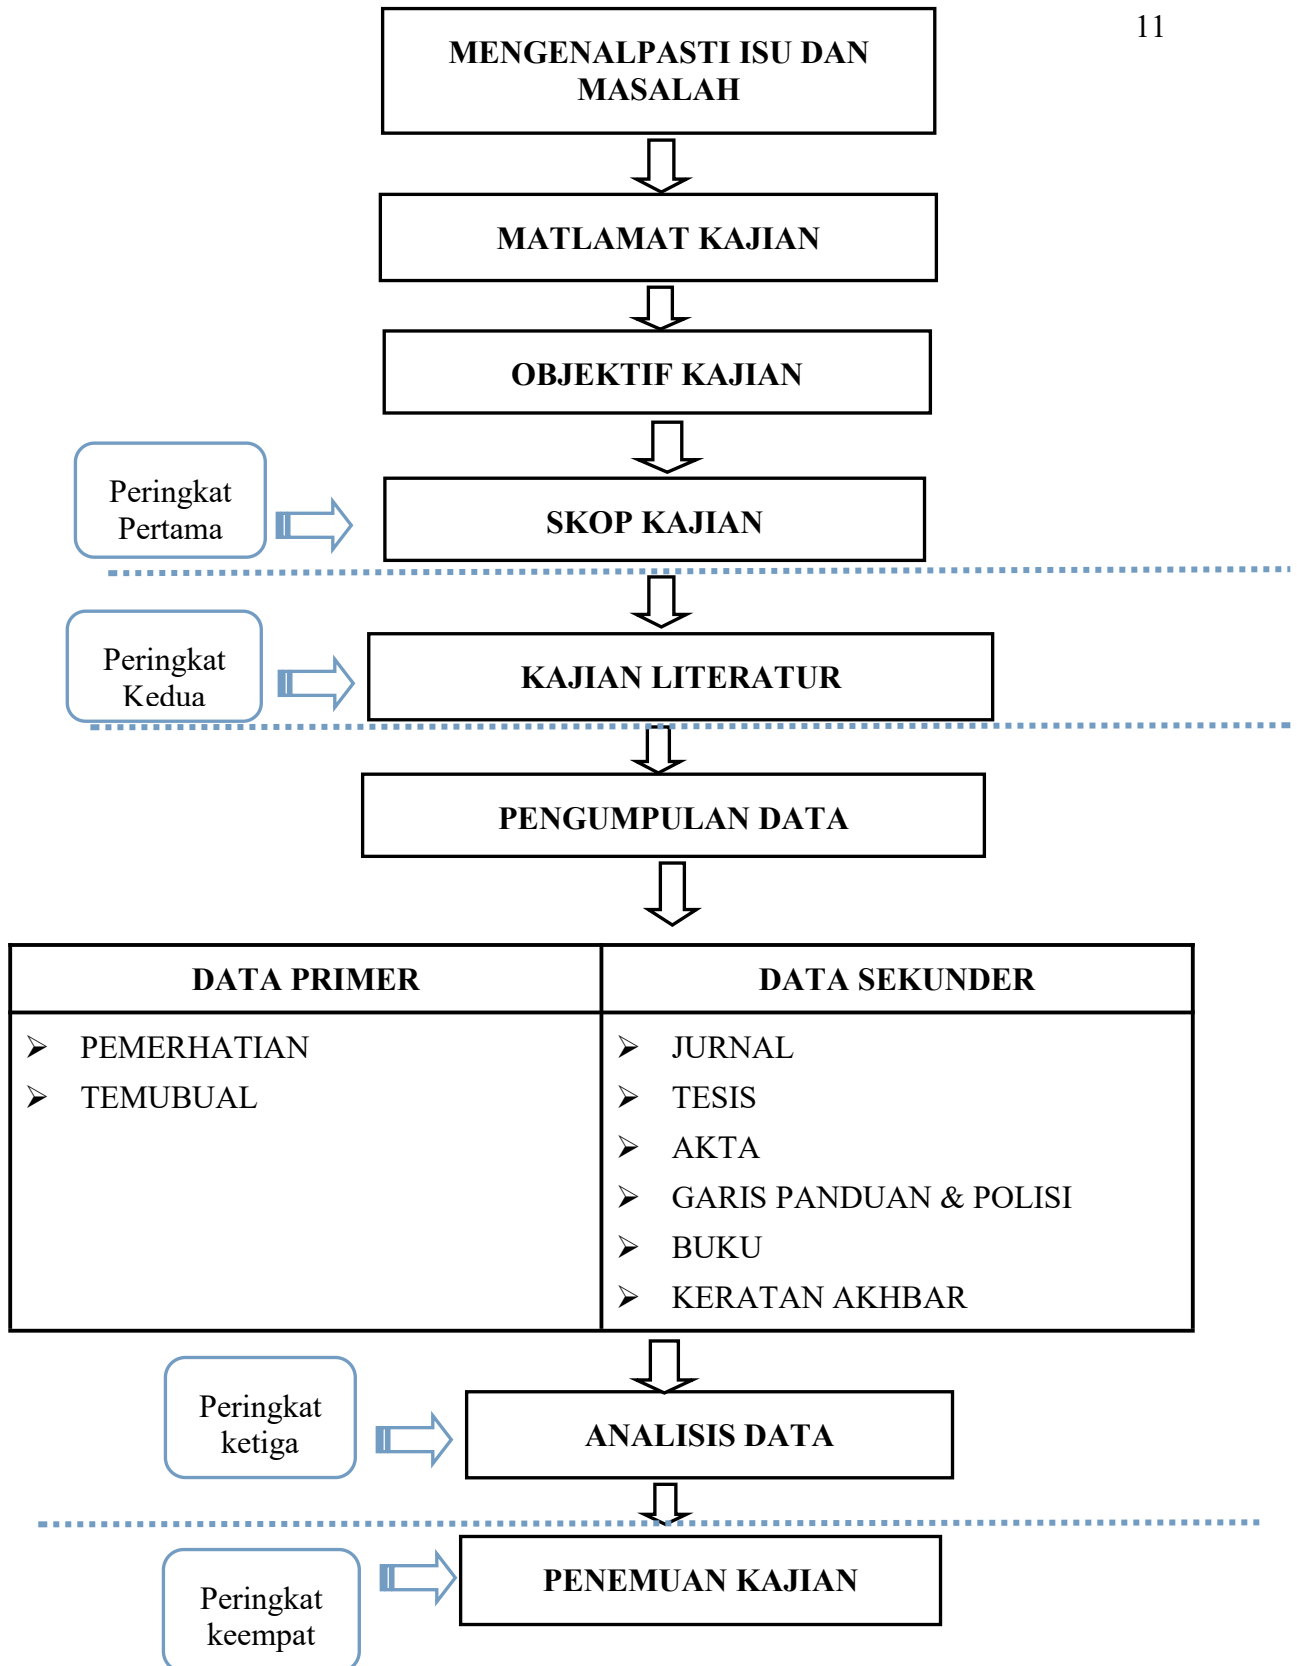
11

MENGENALPASTI ISU DAN MASALAH

MATLAMAT KAJIAN

OBJEKTIF KAJIAN

Peringkat Pertama

SKOP KAJIAN

Peringkat Kedua

KAJIAN LITERATUR

PENGUMPULAN DATA

| DATA PRIMER | DATA SEKUNDER |
|---|---|
| ➢ PEMERHATIAN<br>➢ TEMUBUAL | ➢ JURNAL<br>➢ TESIS<br>➢ AKTA<br>➢ GARIS PANDUAN & POLISI<br>➢ BUKU<br>➢ KERATAN AKHBAR |

Peringkat ketiga

ANALISIS DATA

Peringkat keempat

PENEMUAN KAJIAN